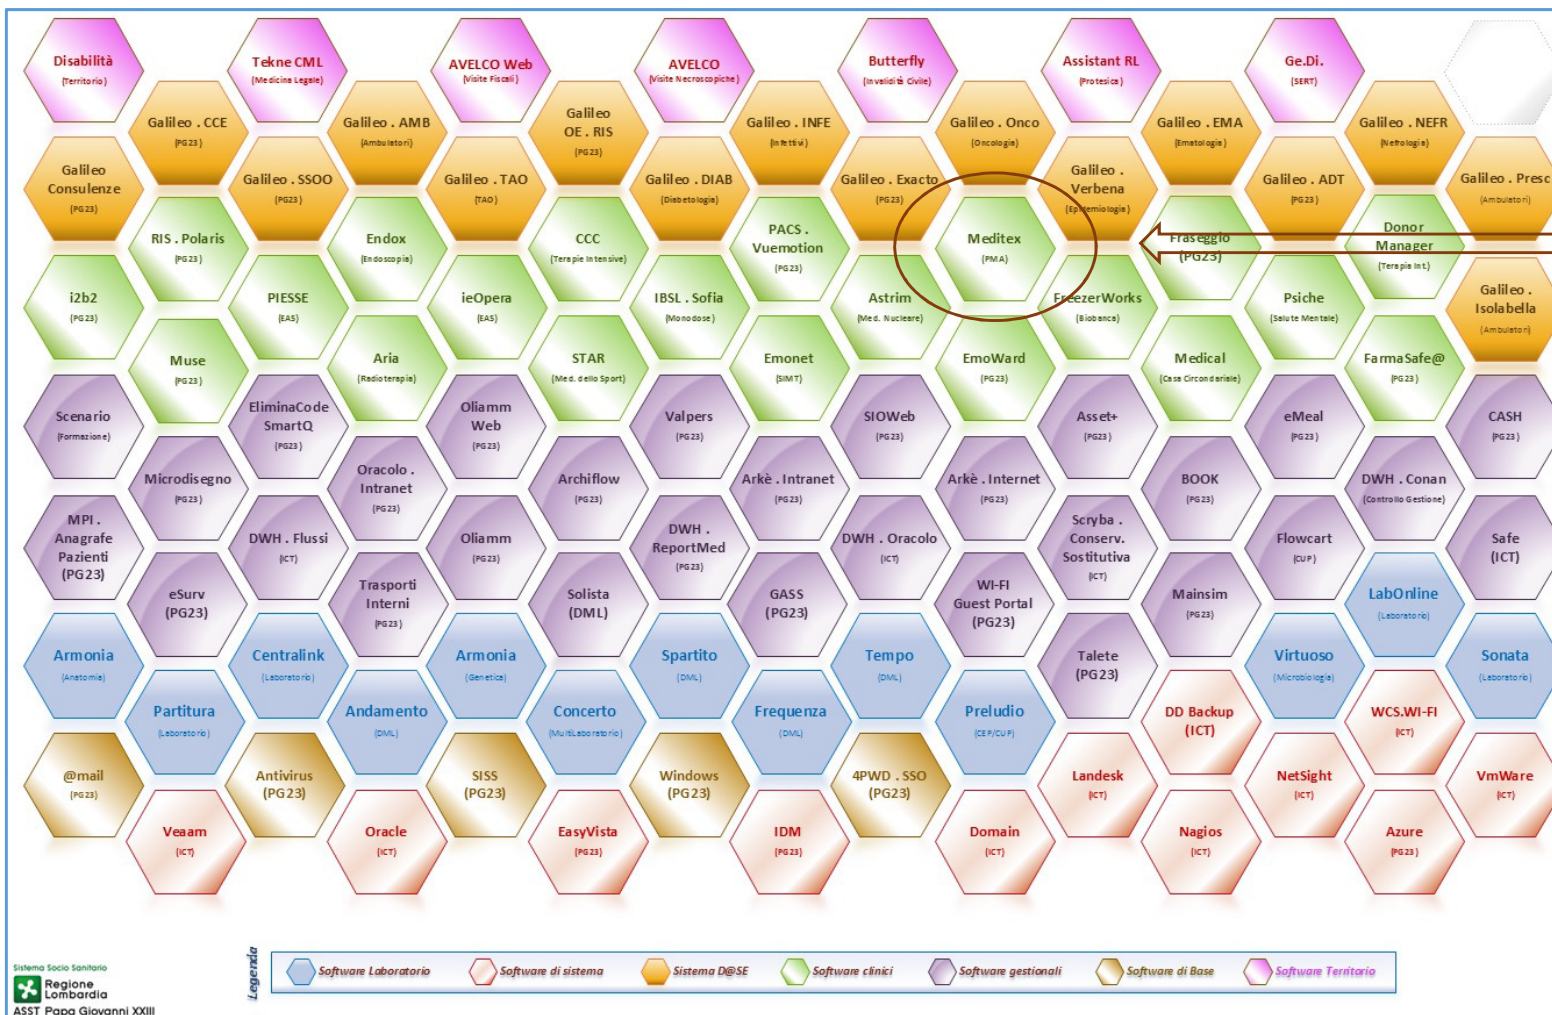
Disabilità (Territorio)
Tekne CML (Medicina Legale)
AVELCO Web (Visite Fiscali)
AVELCO (Visite Necroscopiche)
Butterfly (Invalidità Civile)
Assistant RL (Protesica)
Ge.Di. (SERT)

Galileo . CCE (PG23)
Galileo . AMB (Ambulatori)
Galileo OE . RIS (PG23)
Galileo . INFE (Infettivi)
Galileo . Onco (Oncologia)
Galileo . EMA (Ematologia)
Galileo . NEFR (Nefrologia)

Galileo Consulenze (PG23)
Galileo . SSOO (PG23)
Galileo . TAO (TAO)
Galileo . DIAB (Diabetologia)
Galileo . Exacto (PG23)
Galileo . Verbena (Epidemiologia)
Galileo . ADT (PG23)
Galileo . Presc (Ambulatori)

RIS . Polaris (PG23)
Endox (Endoscopia)
CCC (Terapie Intensive)
PACS . Vuemotion (PG23)
Meditex (PMA)
Fraseggio (PG23)
Donor Manager (Terapia Int)

i2b2 (PG23)
PIESSE (EAS)
ieOpera (EAS)
IBSL . Sofia (Monodose)
Astrim (Med. Nucleare)
FreezerWorks (Biobanca)
Psiche (Salute Mentale)
Galileo . Isolabella (Ambulatori)

Muse (PG23)
Aria (Radioterapia)
STAR (Med. dello Sport)
Emonet (SIMT)
EmoWard (PG23)
Medical (Casa Circondariale)
FarmaSafe@ (PG23)

Scenario (Formazione)
EliminaCode SmartQ (PG23)
Oliamm Web (PG23)
Valpers (PG23)
SIOWeb (PG23)
Asset+ (PG23)
eMeal (PG23)
CASH (PG23)

Microdisegno (PG23)
Oracolo . Intranet (PG23)
Archiflow (PG23)
Arkè . Intranet (PG23)
Arkè . Internet (PG23)
BOOK (PG23)
DWH . Conan (Controllo Gestione)

MPI . Anagrafe Pazienti (PG23)
DWH . Flussi (ICT)
Oliamm (PG23)
DWH . ReportMed (PG23)
DWH . Oracolo (ICT)
Scryba . Conserv. Sostitutiva (ICT)
Flowcart (CUP)
Safe (ICT)

eSurv (PG23)
Trasporti Interni (PG23)
Solista (DML)
GASS (PG23)
WI-FI Guest Portal (PG23)
Mainsim (PG23)
LabOnline (Laboratorio)

Armonia (Anatomia)
Centralink (Laboratorio)
Armonia (Genetica)
Spartito (DML)
Tempo (DML)
Talete (PG23)
Virtuoso (Microbiologia)
Sonata (Laboratorio)

Partitura (Laboratorio)
Andamento (DML)
Concerto (MultiLaboratorio)
Frequenza (DML)
Preludio (CEP/CUP)
DD Backup (ICT)
WCS.WI-FI (ICT)

@mail (PG23)
Antivirus (PG23)
SISS (PG23)
Windows (PG23)
4PWD . SSO (PG23)
Landesk (ICT)
NetSight (ICT)
VmWare (ICT)

Veeam (ICT)
Oracle (ICT)
EasyVista (PG23)
IDM (PG23)
Domain (ICT)
Nagios (ICT)
Azure (PG23)

Sistema Socio Sanitario
Regione Lombardia
ASST Papa Giovanni XXIII

Legenda
Software Laboratorio
Software di sistema
Sistema D@SE
Software clinici
Software gestionali
Software di Base
Software Territorio